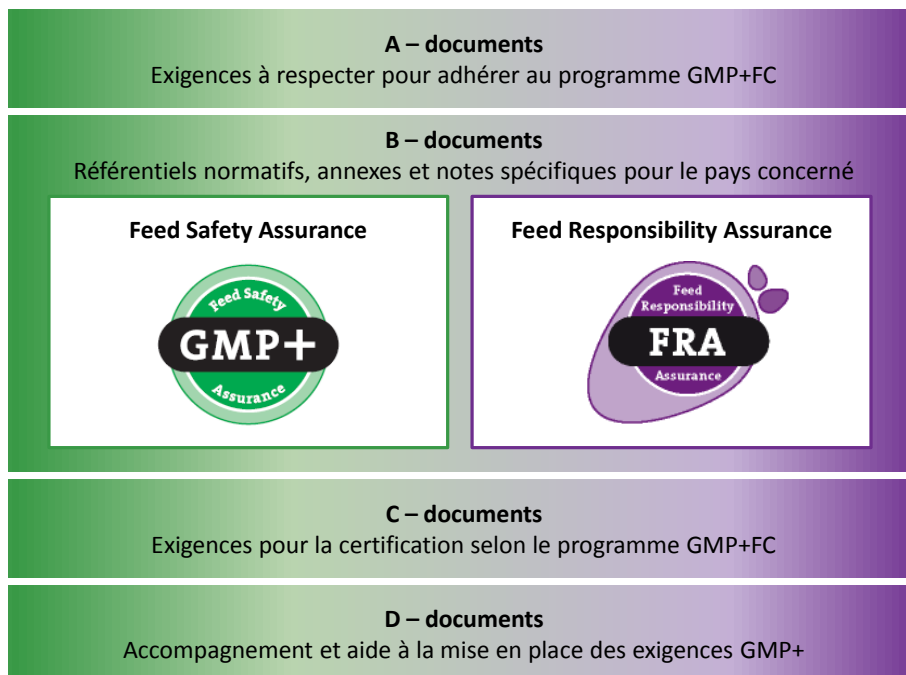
**A – documents**
Exigences à respecter pour adhérer au programme GMP+FC

**B – documents**
Référentiels normatifs, annexes et notes spécifiques pour le pays concerné

**Feed Safety Assurance**

Feed Safety
GMP+
Assurance

**Feed Responsibility Assurance**

Feed
Responsibility
FRA
Assurance

**C – documents**
Exigences pour la certification selon le programme GMP+FC

**D – documents**
Accompagnement et aide à la mise en place des exigences GMP+